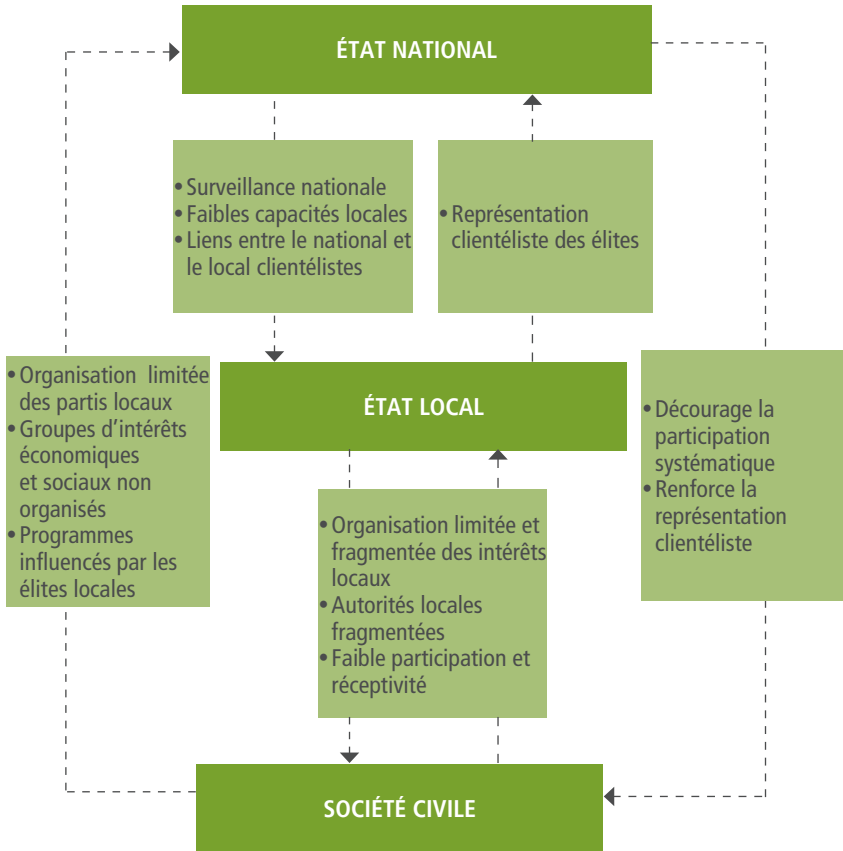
ÉTAT NATIONAL

• Surveillance nationale
• Faibles capacités locales
• Liens entre le national et le local clientélistes

• Représentation clientéliste des élites

• Organisation limitée des partis locaux
• Groupes d'intérêts économiques et sociaux non organisés
• Programmes influencés par les élites locales

ÉTAT LOCAL

• Décourage la participation systématique
• Renforce la représentation clientéliste

• Organisation limitée et fragmentée des intérêts locaux
• Autorités locales fragmentées
• Faible participation et réceptivité

SOCIÉTÉ CIVILE